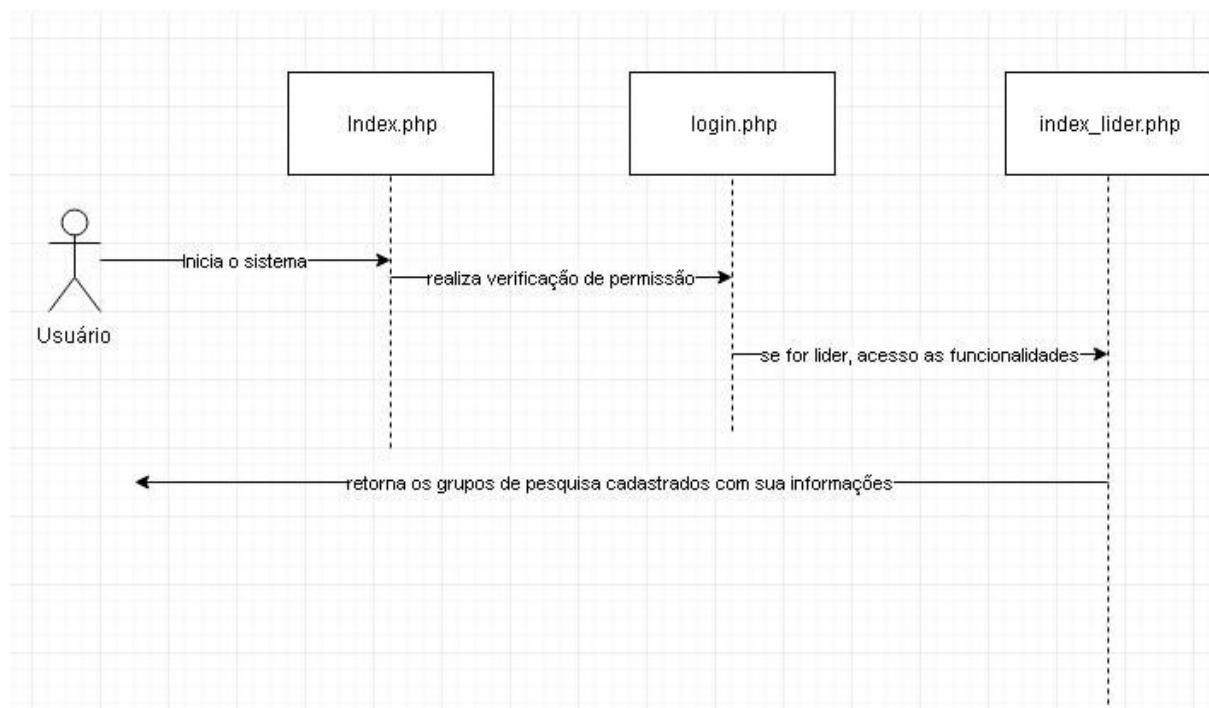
Index.php

login.php

index_lider.php

Usuário

Inicia o sistema

realiza verificação de permissão

se for lider, acesso as funcionalidades

retorna os grupos de pesquisa cadastrados com sua informações